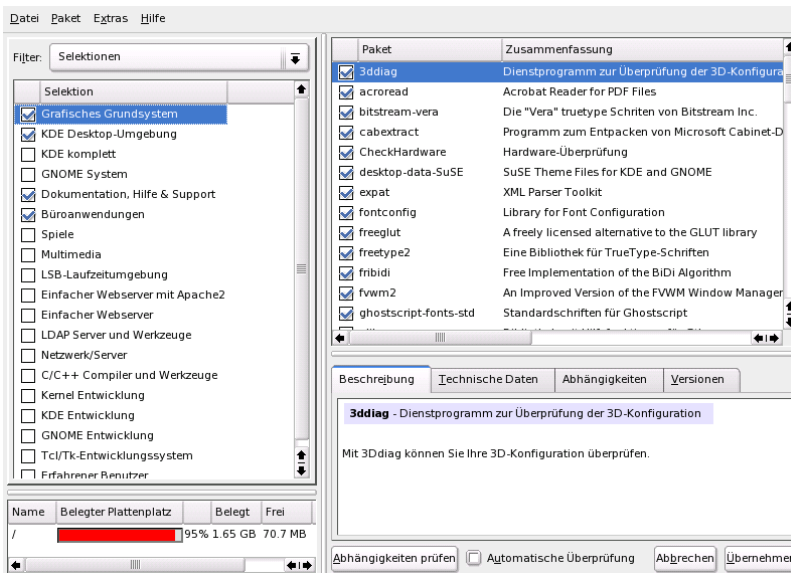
Datei Paket Extras Hilfe

Filter: Selektionen

| Selektion |
|---|
| Grafisches Grundsystem |
| KDE Desktop-Umgebung |
| KDE komplett |
| GNOME System |
| Dokumentation, Hilfe & Support |
| Büroanwendungen |
| Spiele |
| Multimedia |
| LSB-Laufzeitumgebung |
| Einfacher Webserver mit Apache2 |
| Einfacher Webserver |
| LDAP Server und Werkzeuge |
| Netzwerk/Server |
| C/C++ Compiler und Werkzeuge |
| Kernel Entwicklung |
| KDE Entwicklung |
| GNOME Entwicklung |
| Tcl/Tk-Entwicklungssystem |
| Erfahrener Benutzer |

| Name | Belegter Plattenplatz | Belegt | Frei |
|---|---|---|---|
| / | 95% | 1.65 GB | 70.7 MB |

| Paket | Zusammenfassung |
|---|---|
| 3ddiag | Dienstprogramm zur Überprüfung der 3D-Konfigura |
| acroread | Acrobat Reader for PDF Files |
| bitstream-vera | Die "Vera" truetype Schriten von Bitstream Inc. |
| cabextract | Programm zum Entpacken von Microsoft Cabinet-D |
| CheckHardware | Hardware-Überprüfung |
| desktop-data-SuSE | SuSE Theme Files for KDE and GNOME |
| expat | XML Parser Toolkit |
| fontconfig | Library for Font Configuration |
| freeglut | A freely licensed alternative to the GLUT library |
| freetype2 | Eine Bibliothek für TrueType-Schriften |
| fribidi | Free Implementation of the BiDi Algorithm |
| fvwm2 | An Improved Version of the FVWM Window Manager |
| ghostscript-fonts-std | Standardschriften für Ghostscript |

Beschreibung | Technische Daten | Abhängigkeiten | Versionen

3ddiag - Dienstprogramm zur Überprüfung der 3D-Konfiguration

Mit 3Ddiag können Sie Ihre 3D-Konfiguration überprüfen.

Abhängigkeiten prüfen | Automatische Überprüfung | Abbrechen | Übernehmen